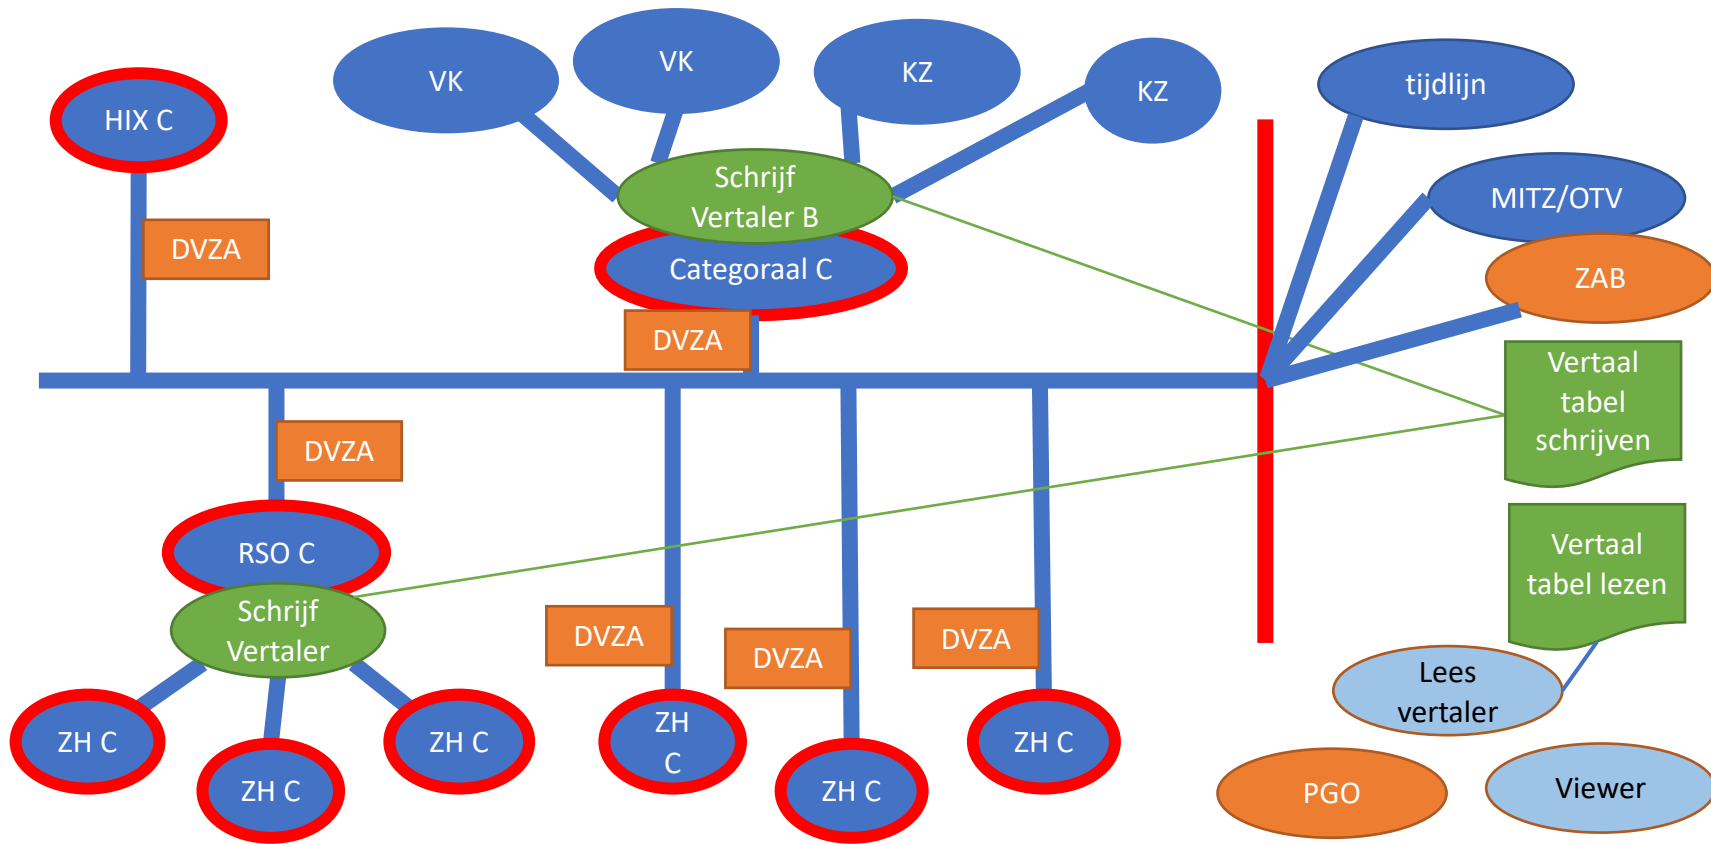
VK

VK

KZ

KZ

tijdlijn

HIX C

DVZA

Schrijf Vertaler B

Categoraal C

MITZ/OTV

ZAB

DVZA

Vertaal tabel schrijven

DVZA

RSO C

Schrijf Vertaler

Vertaal tabel lezen

DVZA

DVZA

DVZA

Lees vertaler

ZH C

ZH C

ZH C

ZH C

ZH C

ZH C

PGO

Viewer